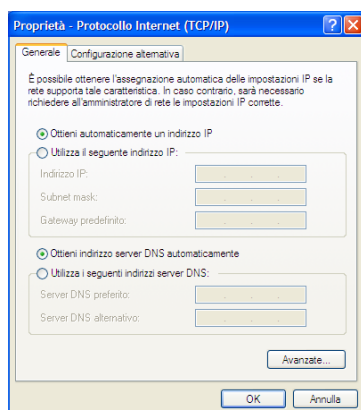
Proprietà - Protocollo Internet (TCP/IP)

?

X

Generale

Configurazione alternativa

È possibile ottenere l'assegnazione automatica delle impostazioni IP se la rete supporta tale caratteristica. In caso contrario, sarà necessario richiedere all'amministratore di rete le impostazioni IP corrette.

Ottieni automaticamente un indirizzo IP

Utilizza il seguente indirizzo IP:

Indirizzo IP:

Subnet mask:

Gateway predefinito:

Ottieni indirizzo server DNS automaticamente

Utilizza i seguenti indirizzi server DNS:

Server DNS preferito:

Server DNS alternativo:

Avanzate...

OK

Annulla